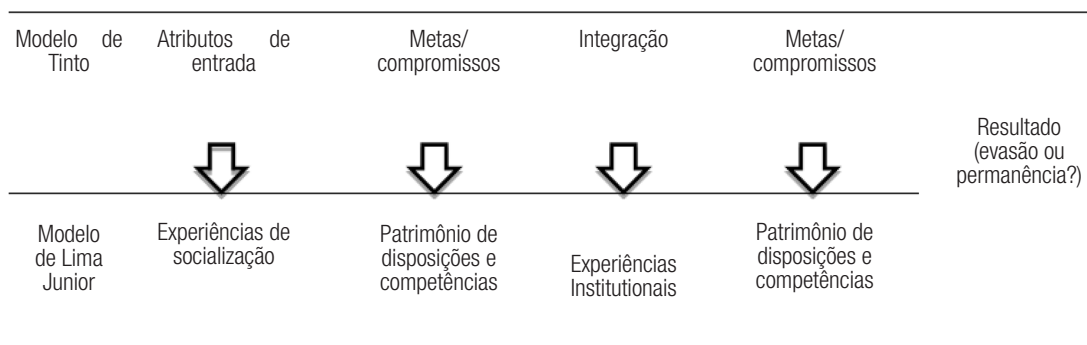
Modelo de Tinto

Atributos de entrada

Metas/ compromissos

Integração

Metas/ compromissos

Resultado (evasão ou permanência?)

Modelo de Lima Junior

Experiências de socialização

Patrimônio de disposições e competências

Experiências Institutionais

Patrimônio de disposições e competências